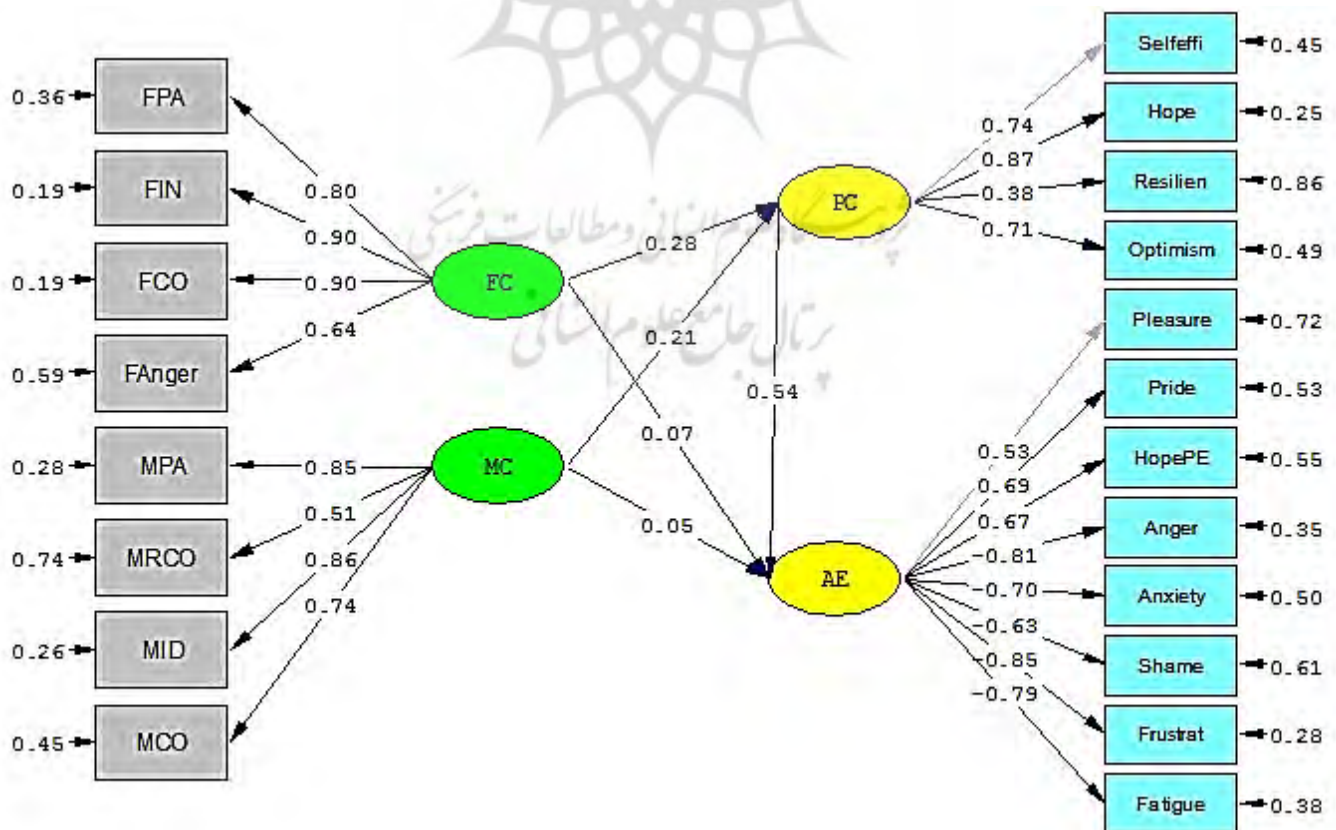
0.36 FPA
0.19 FIN
0.19 FCO
0.59 FAnger
0.28 MPA
0.74 MRCO
0.26 MID
0.45 MCO

0.80
0.90
0.90
0.64
0.85
0.51
0.86
0.74

FC
MC

0.28
0.21
0.07
0.05
0.54

PC
AE

0.74
0.87
0.38
0.71

Selfeffi 0.45
Hope 0.25
Resilien 0.86
Optimism 0.49

0.53
0.69
0.67
-0.81
-0.70
-0.63
-0.85
-0.79

Pleasure 0.72
Pride 0.53
HopePE 0.55
Anger 0.35
Anxiety 0.50
Shame 0.61
Frustrat 0.28
Fatigue 0.38

پرتال جامع علوم انسانی
پژوهشگاه علوم انسانی و مطالعات فرهنگی